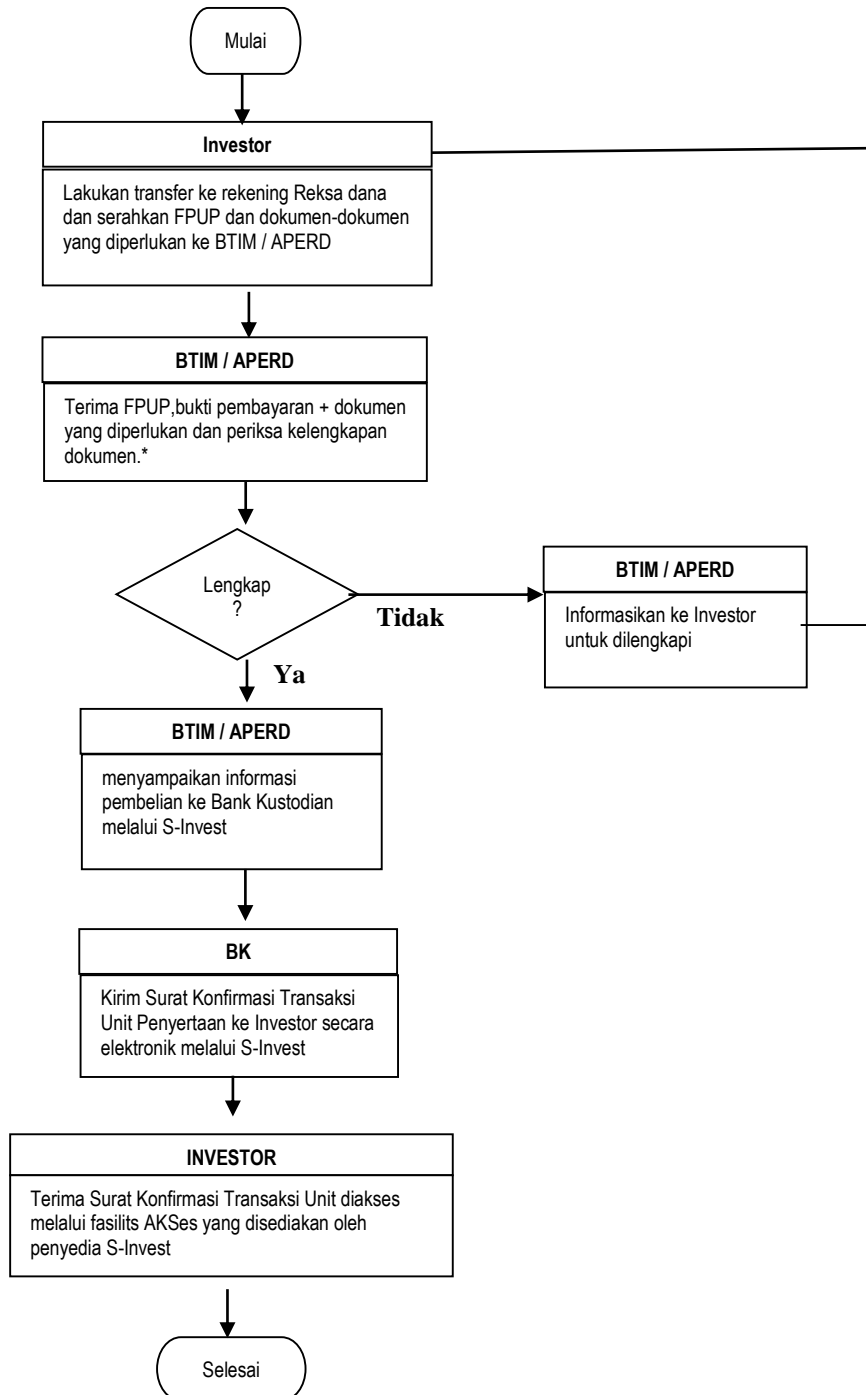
Mulai

Investor

Lakukan transfer ke rekening Reksa dana dan serahkan FPUP dan dokumen-dokumen yang diperlukan ke BTIM / APERD

BTIM / APERD

Terima FPUP,bukti pembayaran + dokumen yang diperlukan dan periksa kelengkapan dokumen.*

Lengkap ?

Tidak

BTIM / APERD

Informasikan ke Investor untuk dilengkapi

Ya

BTIM / APERD

menyampaikan informasi pembelian ke Bank Kustodian melalui S-Invest

BK

Kirim Surat Konfirmasi Transaksi Unit Penyertaan ke Investor secara elektronik melalui S-Invest

INVESTOR

Terima Surat Konfirmasi Transaksi Unit diakses melalui fasilits AKSes yang disediakan oleh penyedia S-Invest

Selesai